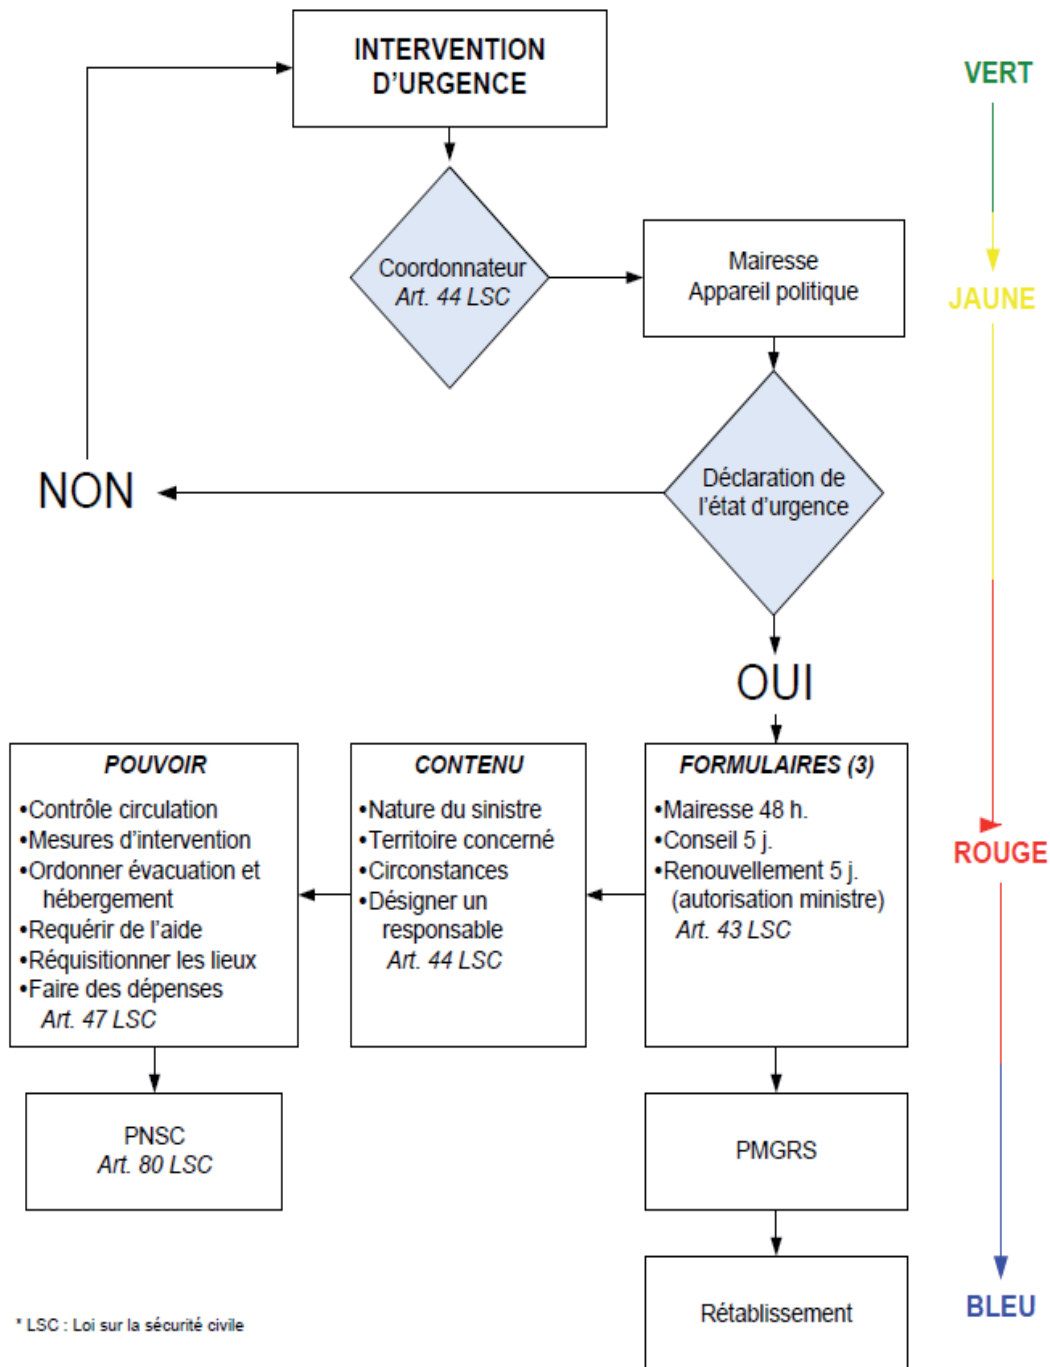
INTERVENTION D'URGENCE

VERT

Coordonnateur
*Art. 44 LSC*

Mairesse
Appareil politique

JAUNE

NON

Déclaration de l'état d'urgence

OUI

POUVOIR
•Contrôle circulation
•Mesures d'intervention
•Ordonner évacuation et hébergement
•Requérir de l'aide
•Réquisitionner les lieux
•Faire des dépenses
*Art. 47 LSC*

CONTENU
•Nature du sinistre
•Territoire concerné
•Circonstances
•Désigner un responsable
*Art. 44 LSC*

FORMULAIRES (3)
•Mairesse 48 h.
•Conseil 5 j.
•Renouvellement 5 j. (autorisation ministre)
*Art. 43 LSC*

ROUGE

PNSC
*Art. 80 LSC*

PMGRS

Rétablissement

BLEU

* LSC : Loi sur la sécurité civile